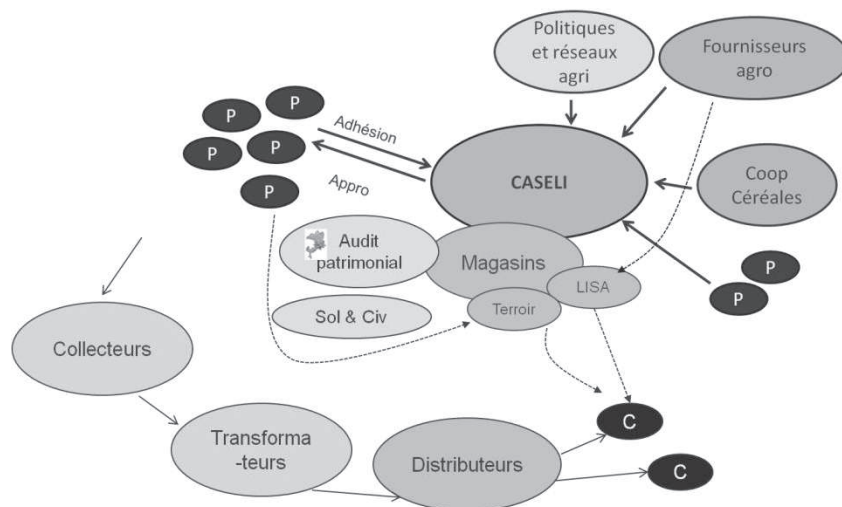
Politiques et réseaux agri

Fournisseurs agro

P P P P P

Adhésion

Appro

CASELI

Coop Céréales

Audit patrimonial

Magasins

LISA

Terroir

Sol & Civ

P P

Collecteurs

Transforma -teurs

Distributeurs

C

C